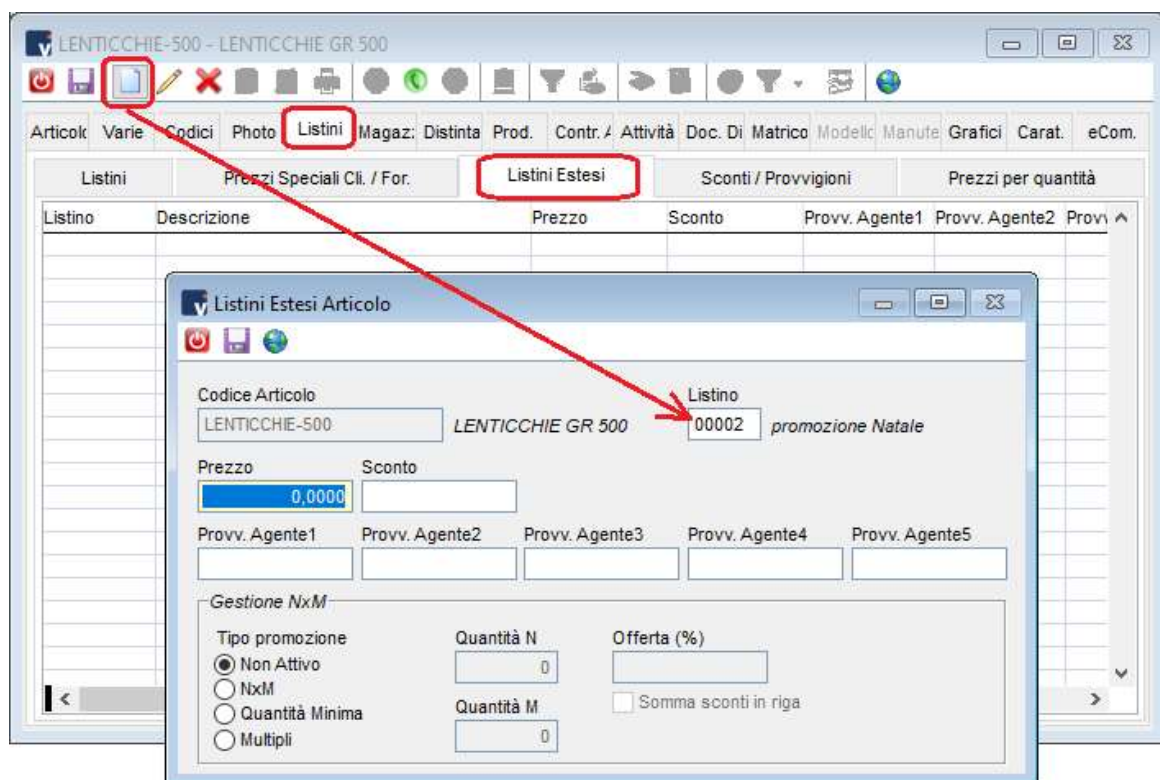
LENTICCHIE-500 - LENTICCHIE GR 500

Articolo Varie Codici Photo Listini Magaz: Distinta Prod. Contr. A Attività Doc. Di Matrico Modello Manute Grafici Carat. eCom.

Listini | Prezzi Speciali Cli. / For. | Listini Estesi | Sconti / Provvigioni | Prezzi per quantità

| Listino | Descrizione | Prezzo | Sconto | Provv. Agente1 | Provv. Agente2 | Provv |
|---|---|---|---|---|---|---|

Listini Estesi Articolo

Codice Articolo
LENTICCHIE-500 LENTICCHIE GR 500

Listino
00002 promozione Natale

Prezzo
0,0000

Sconto

Provv. Agente1 Provv. Agente2 Provv. Agente3 Provv. Agente4 Provv. Agente5

Gestione NxM

Tipo promozione
Non Attivo
NxM
Quantità Minima
Multipli

Quantità N
0

Quantità M
0

Offerta (%)

Somma sconti in riga